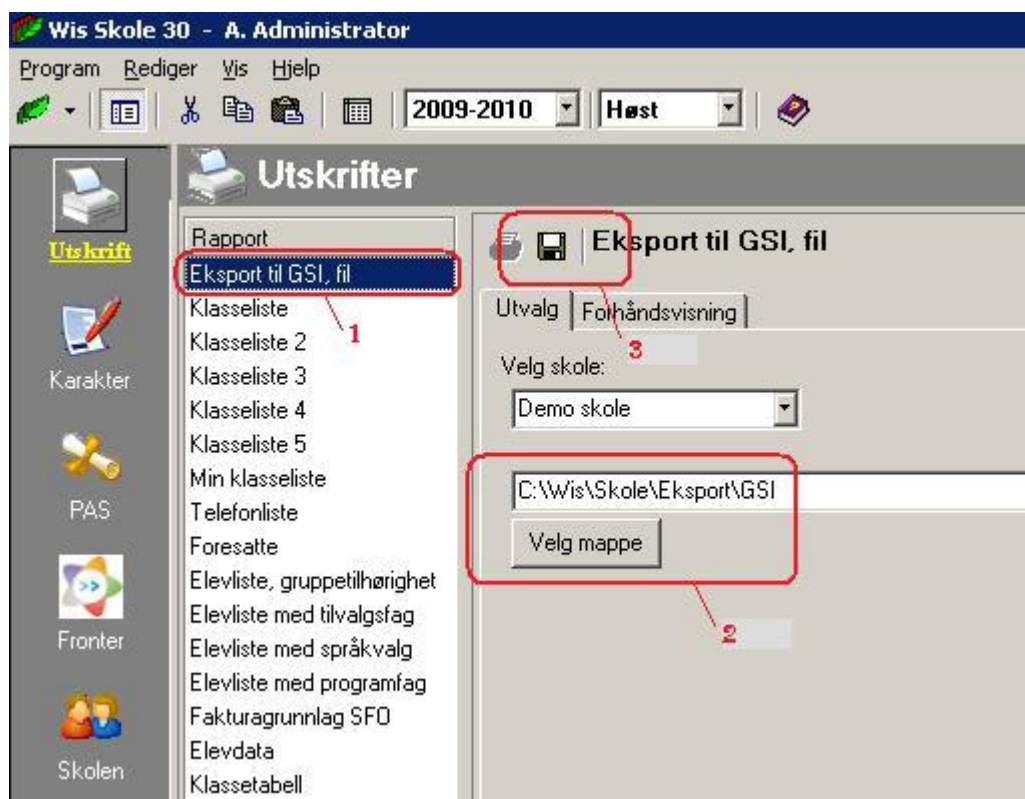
Wis Skole 30 - A. Administrator

Program Rediger Vis Hjelp

2009-2010 Høst

Utskrift

Karakter

PAS

Fronter

Skolen

Utskrifter

Rapport
Eksport til GSI, fil
Klasseliste
Klasseliste 2
Klasseliste 3
Klasseliste 4
Klasseliste 5
Min klasseliste
Telefonliste
Foresatte
Elevliste, gruppetilhørighet
Elevliste med tilvalgsfag
Elevliste med språkvalg
Elevliste med programfag
Fakturagrunnlag SFO
Elevdata
Klassetabell

1

Eksport til GSI, fil

Utvalg Forhåndsvisning

3

Velg skole:

Demo skole

C:\Wis\Skole\Eksport\GSI

Velg mappe

2